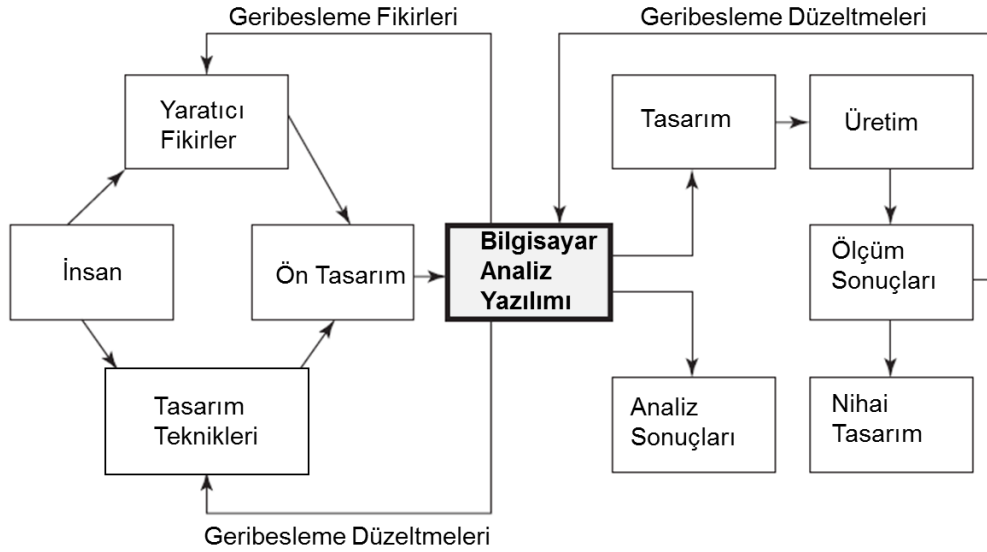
Geribesleme Fikirleri

Geribesleme Düzeltmeleri

Yaratıcı Fikirler

İnsan

Ön Tasarım

Tasarım Teknikleri

Bilgisayar Analiz Yazılımı

Tasarım

Üretim

Ölçüm Sonuçları

Analiz Sonuçları

Nihai Tasarım

Geribesleme Düzeltmeleri